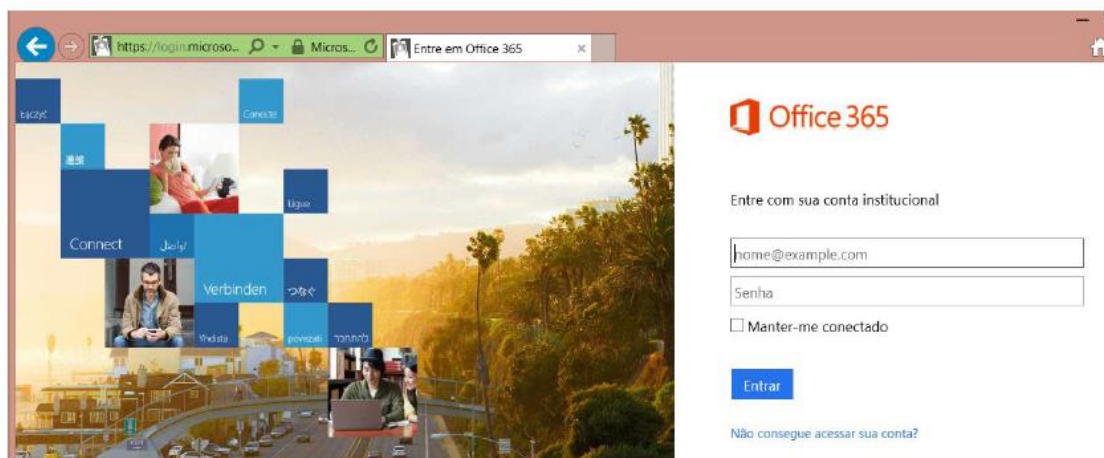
https://login.microso... Micros... Entre em Office 365 ×

Łączyć
Conecte
連線
Ligue
Connect
اتصال
Verbinden
つなぐ
Yhdistä
povezati
להתחבר

Office 365

Entre com sua conta institucional

home@example.com

Senha

Manter-me conectado

Entrar

Não consegue acessar sua conta?